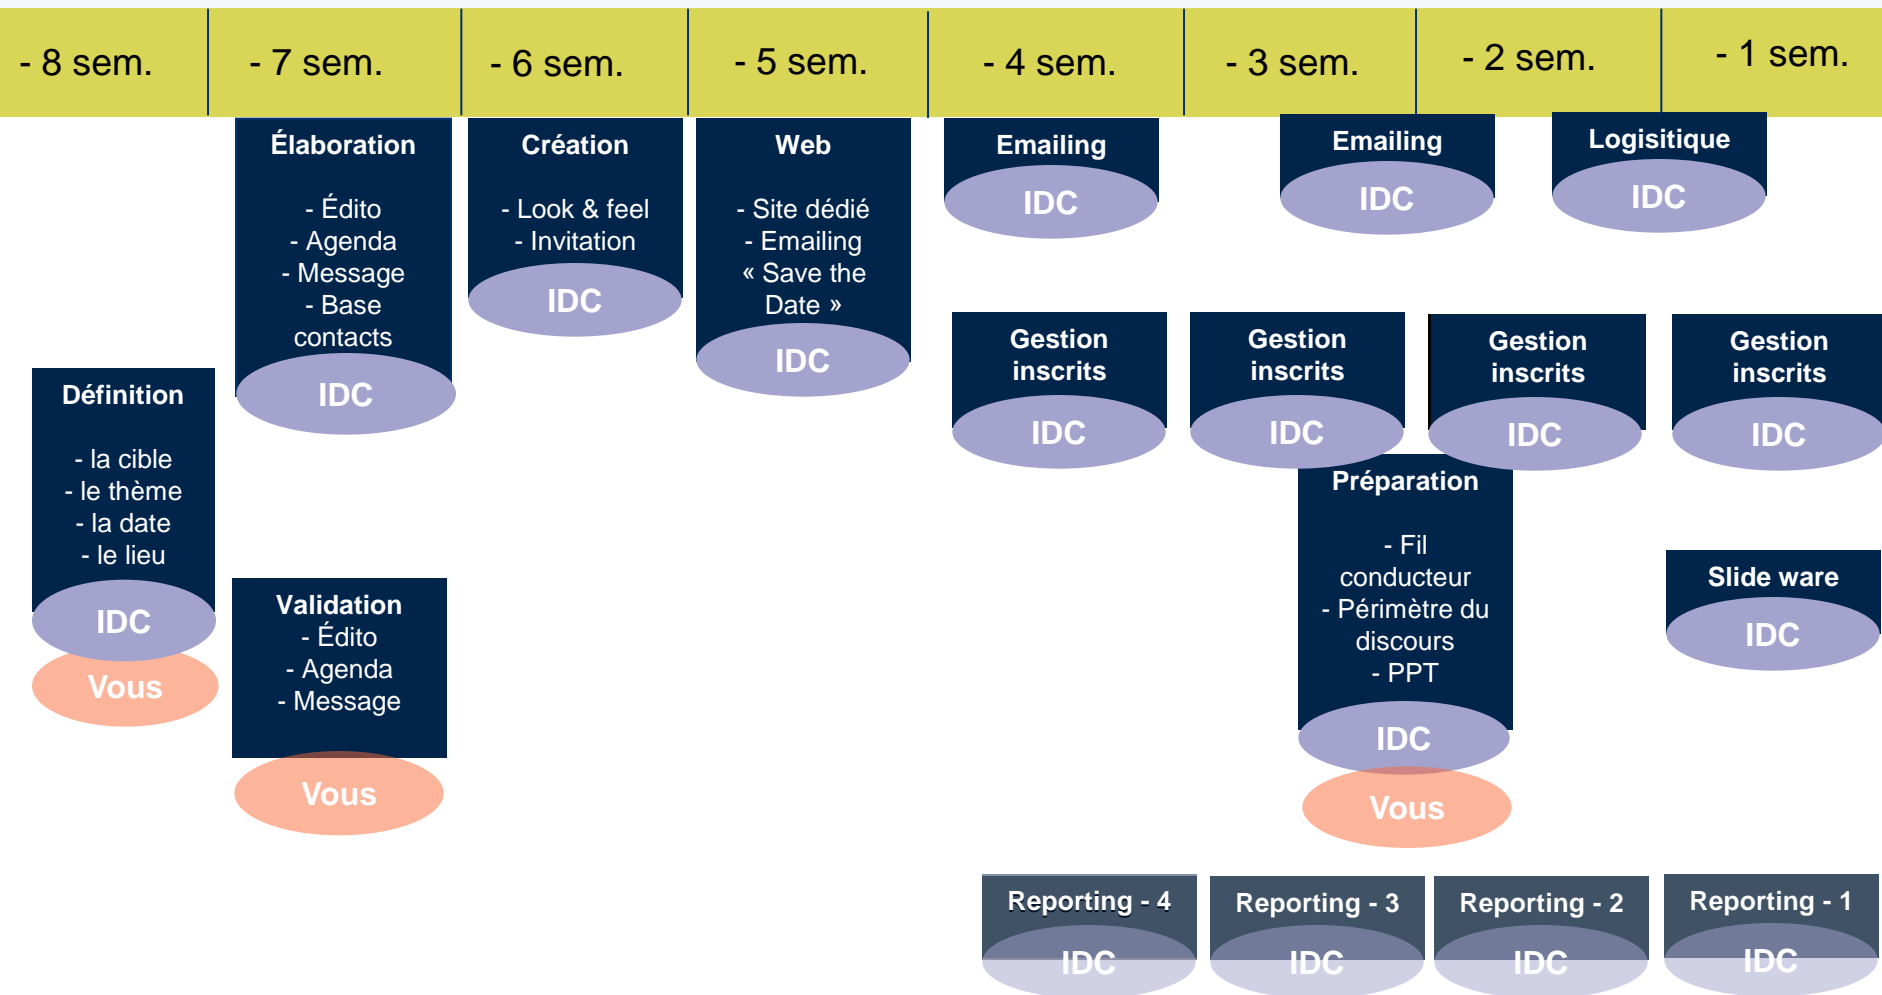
- 8 sem. | - 7 sem. | - 6 sem. | - 5 sem. | - 4 sem. | - 3 sem. | - 2 sem. | - 1 sem.

Définition

- la cible
- le thème
- la date
- le lieu

IDC

Vous

Élaboration

- Édito
- Agenda
- Message
- Base contacts

IDC

Validation
- Édito
- Agenda
- Message

Vous

Création

- Look & feel
- Invitation

IDC

Web

- Site dédié
- Emailing « Save the Date »

IDC

Emailing

IDC

Gestion inscrits

IDC

Reporting - 4

IDC

Emailing

IDC

Gestion inscrits

IDC

Préparation

- Fil conducteur
- Périmètre du discours
- PPT

IDC

Vous

Reporting - 3

IDC

Logisitique

IDC

Gestion inscrits

IDC

Reporting - 2

IDC

Gestion inscrits

IDC

Slide ware

IDC

Reporting - 1

IDC